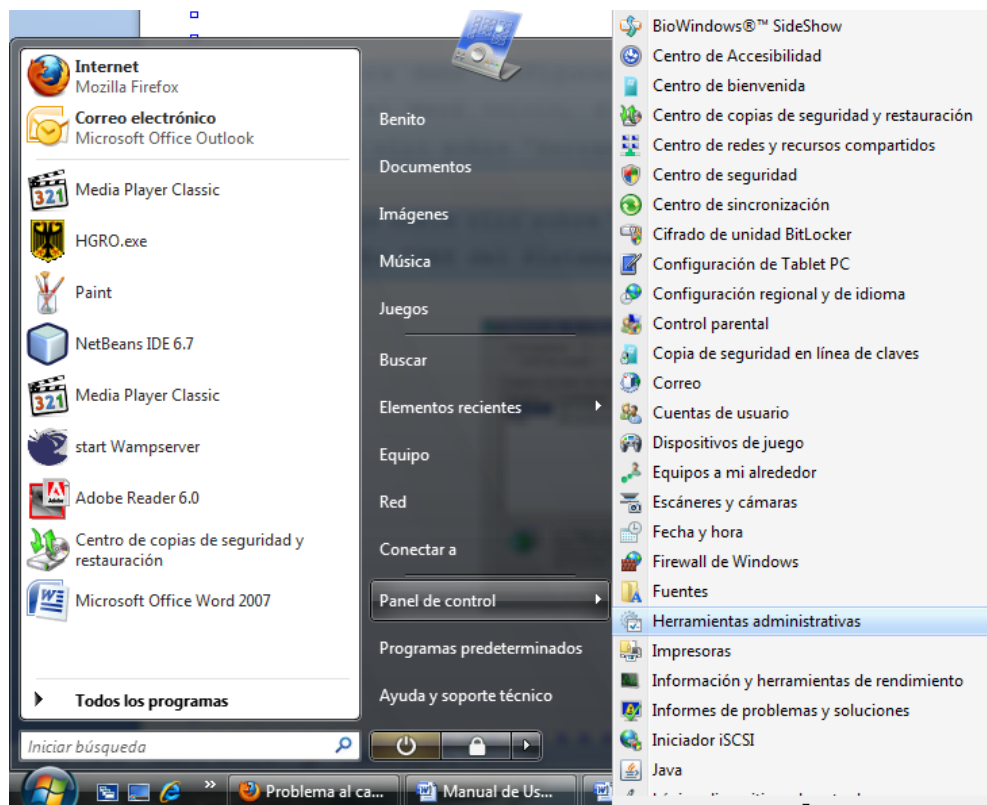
Internet
Mozilla Firefox
Correo electrónico
Microsoft Office Outlook
Media Player Classic
HGRO.exe
Paint
NetBeans IDE 6.7
Media Player Classic
start Wampserver
Adobe Reader 6.0
Centro de copias de seguridad y restauración
Microsoft Office Word 2007

Todos los programas

Iniciar búsqueda

Benito
Documentos
Imágenes
Música
Juegos
Buscar
Elementos recientes
Equipo
Red
Conectar a
Panel de control
Programas predeterminados
Ayuda y soporte técnico

BioWindows®™ SideShow
Centro de Accesibilidad
Centro de bienvenida
Centro de copias de seguridad y restauración
Centro de redes y recursos compartidos
Centro de seguridad
Centro de sincronización
Cifrado de unidad BitLocker
Configuración de Tablet PC
Configuración regional y de idioma
Control parental
Copia de seguridad en línea de claves
Correo
Cuentas de usuario
Dispositivos de juego
Equipos a mi alrededor
Escáneres y cámaras
Fecha y hora
Firewall de Windows
Fuentes
Herramientas administrativas
Impresoras
Información y herramientas de rendimiento
Informes de problemas y soluciones
Iniciador iSCSI
Java
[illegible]

Problema al ca...
Manual de Us...